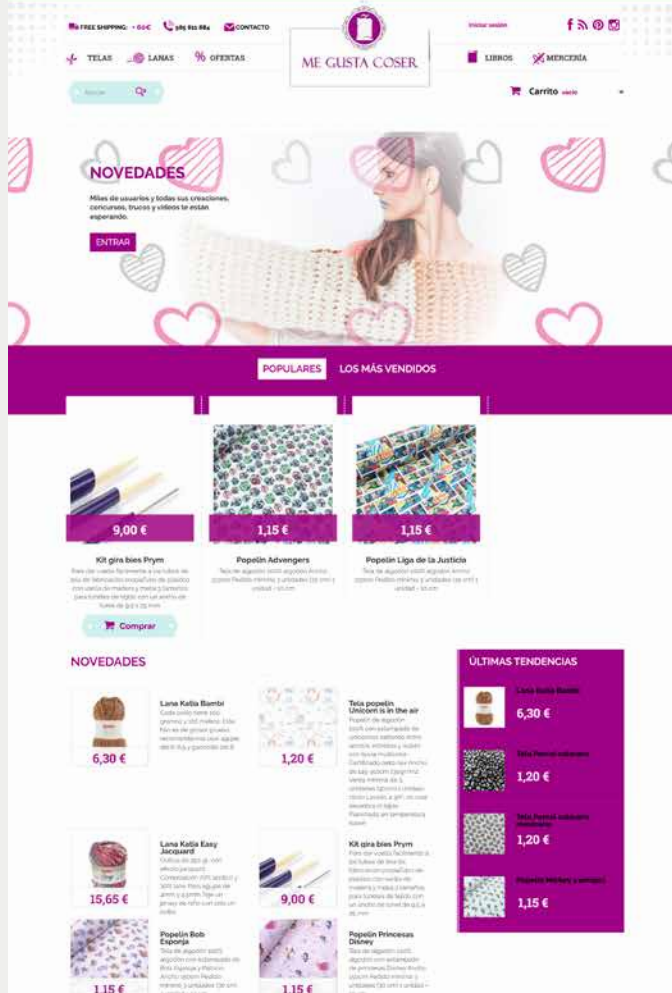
FREE SHIPPING: + 60€ 985 611 884 CONTACTO

ME GUSTA COSER

Iniciar sesión

TELAS LANAS % OFERTAS

LIBROS MERCERÍA

Buscar

Carrito vacío

NOVEDADES

Miles de usuarios y todas sus creaciones, concursos, trucos y vídeos te están esperando.

ENTRAR

POPULARES LOS MÁS VENDIDOS

9,00 €

Kit gira bies Prym

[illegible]

Comprar

1,15 €

Popelín Advengers

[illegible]

1,15 €

Popelín Liga de la Justicia

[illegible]

NOVEDADES

Lana Katia Bambi

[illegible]

6,30 €

1,20 €

Tela popelín Unicorn is in the air

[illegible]

Lana Katia Easy Jacquard

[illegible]

15,65 €

9,00 €

Kit gira bies Prym

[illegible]

1,15 €

Popelín Bob Esponja

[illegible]

1,15 €

Popelín Princesas Disney

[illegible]

ÚLTIMAS TENDENCIAS

Lana Katia Bambi

6,30 €

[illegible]

1,20 €

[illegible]

1,20 €

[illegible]

1,15 €